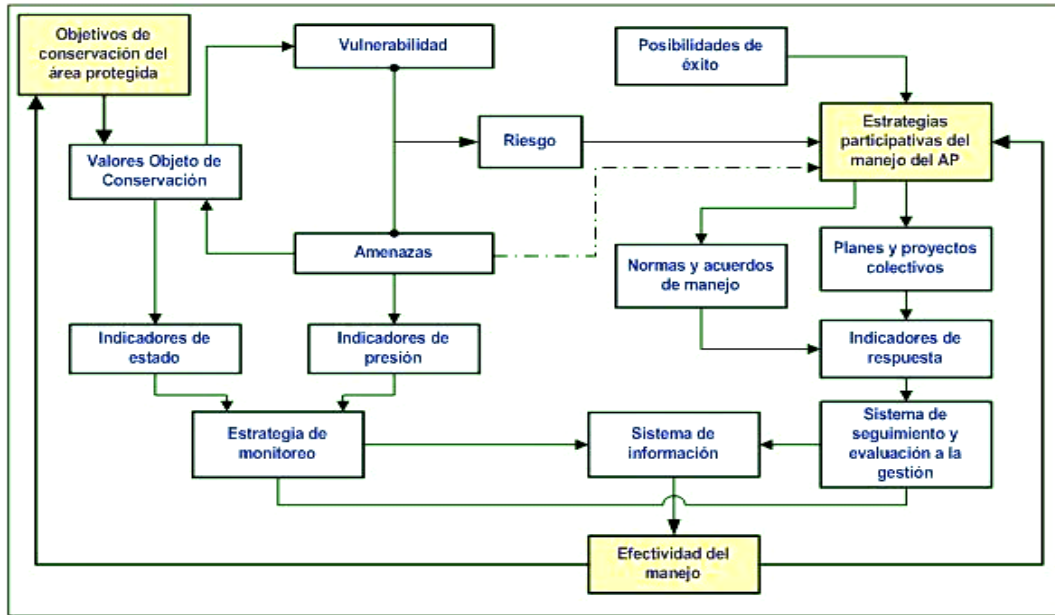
Objetivos de conservación del área protegida

Vulnerabilidad

Posibilidades de éxito

Valores Objeto de Conservación

Riesgo

Estrategias participativas del manejo del AP

Amenazas

Normas y acuerdos de manejo

Planes y proyectos colectivos

Indicadores de estado

Indicadores de presión

Indicadores de respuesta

Estrategia de monitoreo

Sistema de información

Sistema de seguimiento y evaluación a la gestión

Efectividad del manejo